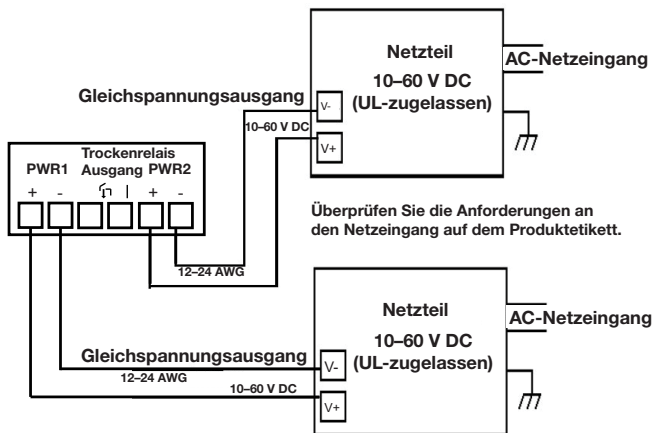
Netzteil
10–60 V DC
(UL-zugelassen)

AC-Netzeingang

Gleichspannungsausgang

V-

10–60 V DC

V+

PWR1

Trockenrelais Ausgang

PWR2

+ - + -

12–24 AWG

Überprüfen Sie die Anforderungen an den Netzeingang auf dem Produktetikett.

Netzteil
10–60 V DC
(UL-zugelassen)

AC-Netzeingang

Gleichspannungsausgang

V-

12–24 AWG

10–60 V DC

V+